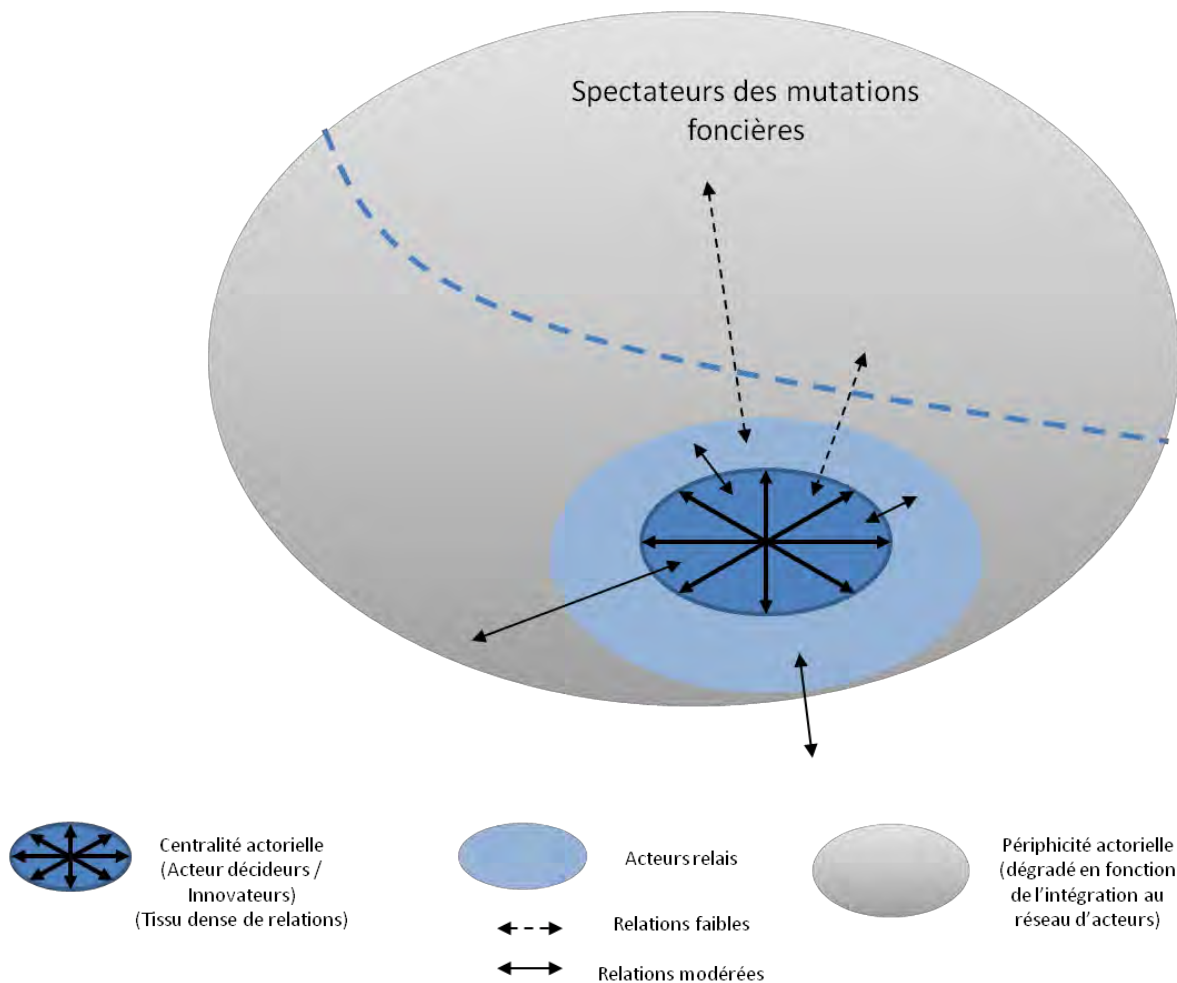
Spectateurs des mutations foncières

Centralité actorielle (Acteur décideurs / Innovateurs) (Tissu dense de relations)

Acteurs relais

Relations faibles

Relations modérées

Périphicité actorielle (dégradé en fonction de l'intégration au réseau d'acteurs)